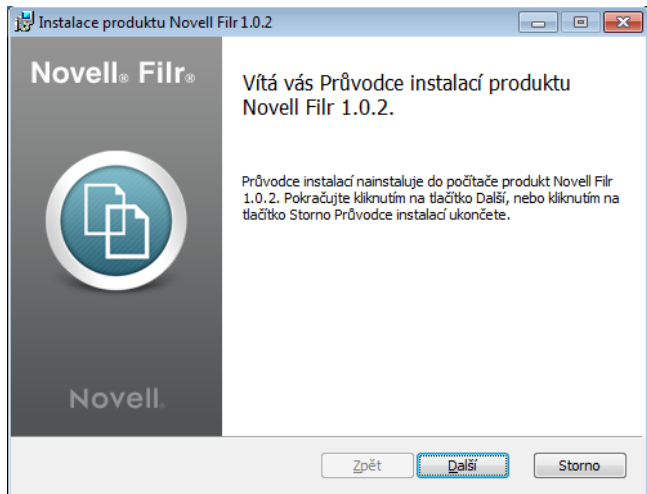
Instalace produktu Novell Filr 1.0.2

Novell® Filr®

Vítá vás Průvodce instalací produktu Novell Filr 1.0.2.

Průvodce instalací nainstaluje do počítače produkt Novell Filr 1.0.2. Pokračujte kliknutím na tlačítko Další, nebo kliknutím na tlačítko Storno Průvodce instalací ukončete.

Novell.

Zpět

Další

Storno